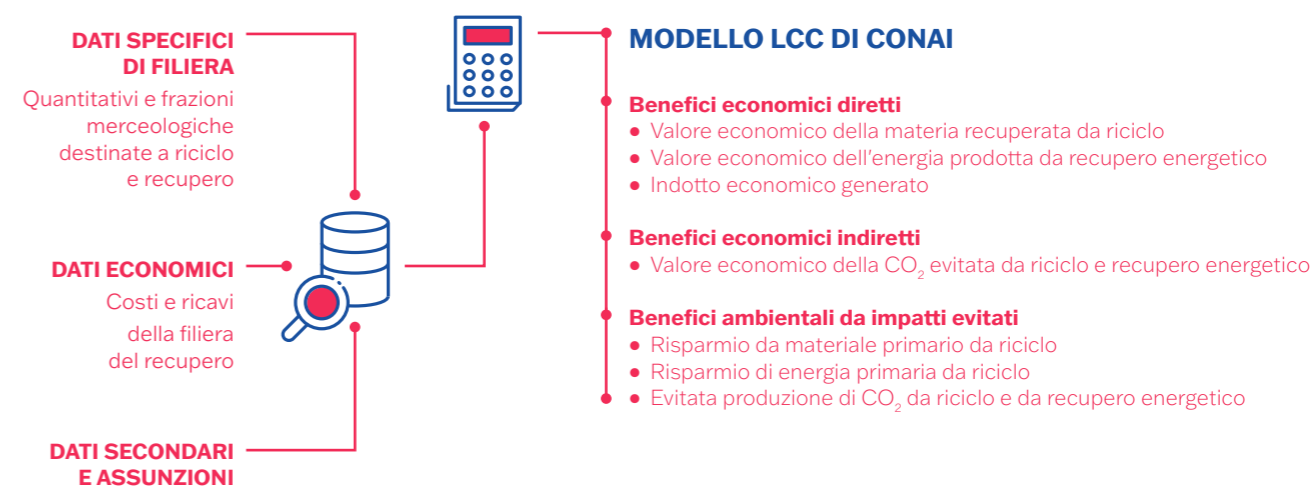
DATI SPECIFICI DI FILIERA

Quantitativi e frazioni merceologiche destinate a riciclo e recupero

DATI ECONOMICI

Costi e ricavi della filiera del recupero

DATI SECONDARI E ASSUNZIONI

MODELLO LCC DI CONAI

Benefici economici diretti
• Valore economico della materia recuperata da riciclo
• Valore economico dell'energia prodotta da recupero energetico
• Indotto economico generato

Benefici economici indiretti
• Valore economico della $CO_2$ evitata da riciclo e recupero energetico

Benefici ambientali da impatti evitati
• Risparmio da materiale primario da riciclo
• Risparmio di energia primaria da riciclo
• Evitata produzione di $CO_2$ da riciclo e da recupero energetico